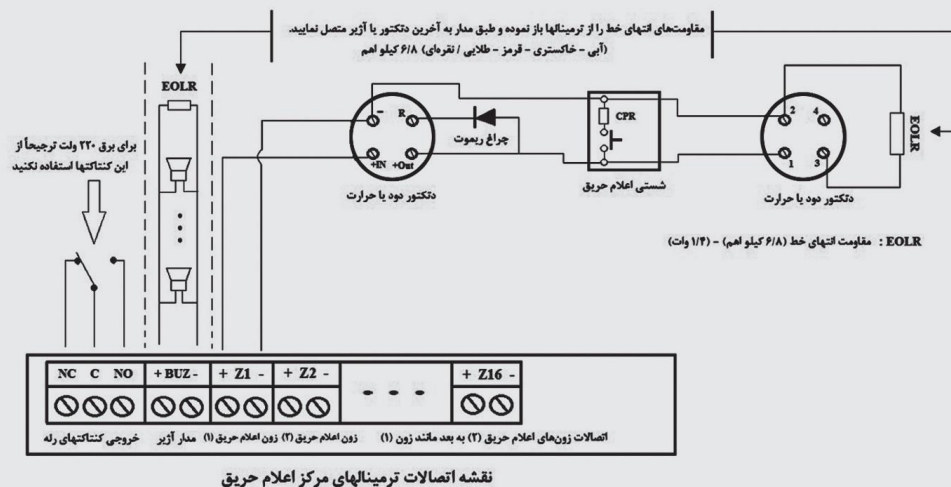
مقاومت‌های انتهای خط را از ترمینالها باز نموده و طبق مدار به آخرین دتکتور یا آژیر متصل نمایید.
(آبی - خاکستری - قرمز - طلایی / نقره‌ای) ۶/۸ کیلو اهم

EOLR

برای برق ۲۲۰ ولت ترجیحاً از این کنتاکتها استفاده نکنید

-
R
+IN
+Out
دتکتور دود یا حرارت

چراغ ریموت

CPR
شستی اعلام حریق

2
4
1
3
دتکتور دود یا حرارت

EOLR

EOLR : مقاومت انتهای خط (۶/۸ کیلو اهم) - (۱/۴ وات)

| NC C NO | + BUZ - | + Z1 - | + Z2 - | - - - | + Z16 - |
|---|---|---|---|---|---|
| خروجی کنتاکتهای رله | مدار آژیر | زون اعلام حریق (۱) | زون اعلام حریق (۲) | | اتصالات زون‌های اعلام حریق (۲) به بعد مانند زون (۱) |

نقشه اتصالات ترمینالهای مرکز اعلام حریق